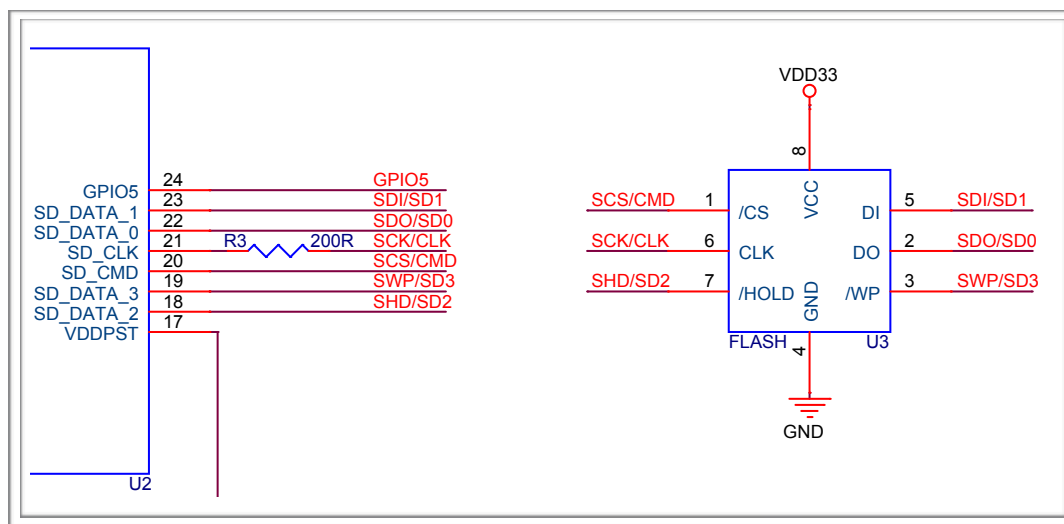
GPIO5
SD_DATA_1
SD_DATA_0
SD_CLK
SD_CMD
SD_DATA_3
SD_DATA_2
VDDPST
24
23
22
21
20
19
18
17
R3
200R
GPIO5
SDI/SD1
SDO/SD0
SCK/CLK
SCS/CMD
SWP/SD3
SHD/SD2
U2

VDD33
8
VCC
SCS/CMD
1
/CS
SCK/CLK
6
CLK
SHD/SD2
7
/HOLD
GND
DI
5
SDI/SD1
DO
2
SDO/SD0
/WP
3
SWP/SD3
FLASH
U3
4
GND